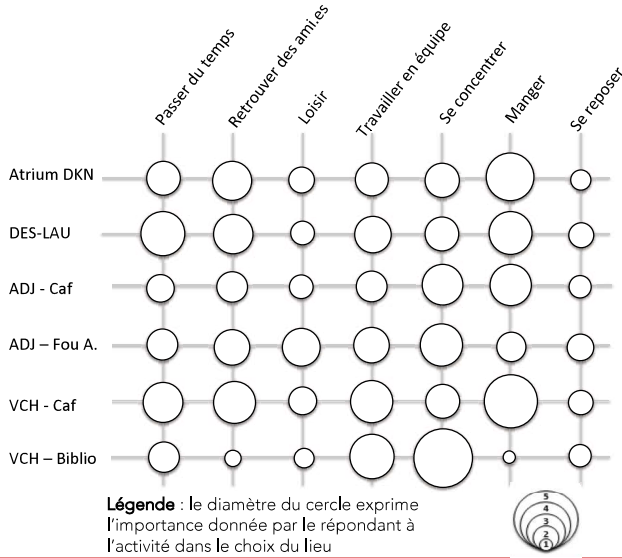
Passer du temps
Retrouver des ami.es
Loisir
Travailler en équipe
Se concentrer
Manger
Se reposer

Atrium DKN
DES-LAU
ADJ - Caf
ADJ – Fou A.
VCH - Caf
VCH – Biblio

Légende : le diamètre du cercle exprime l'importance donnée par le répondant à l'activité dans le choix du lieu

5
4
3
2
1